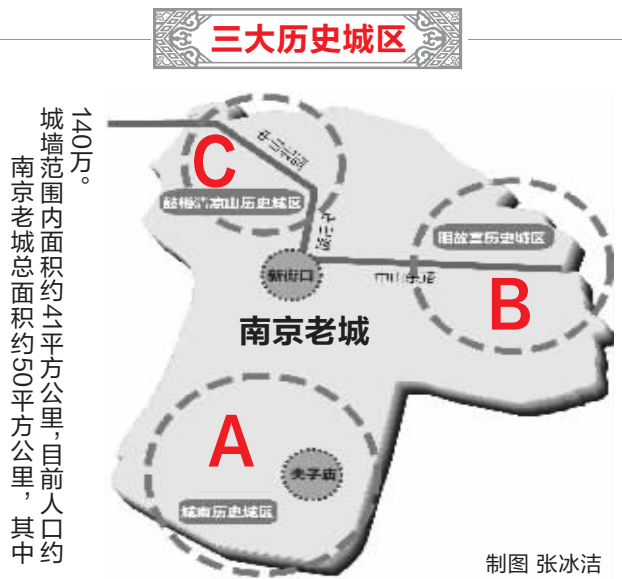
三大历史城区

南京老城总面积约50平方公里，其中城墙范围内面积约41平方公里，目前人口约140万。

C
鼓楼-清凉山历史城区
中山北路
中山路
新街口
中山东路
明故宫历史城区
B
南京老城
A
夫子庙
城南历史城区

制图 张冰洁